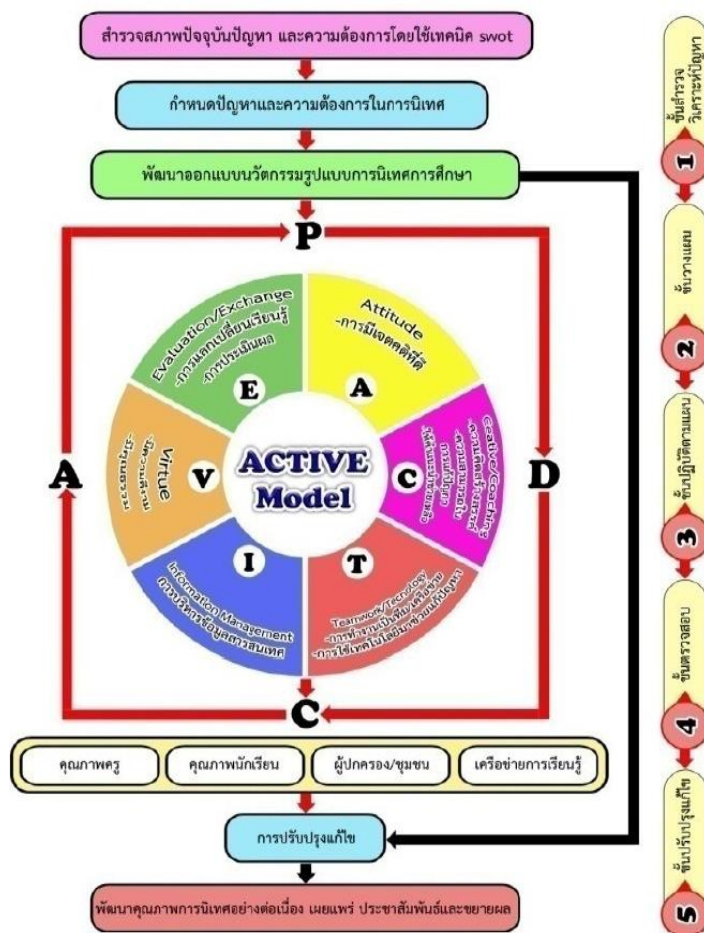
สำรวจสภาพปัจจุบันปัญหา และความต้องการโดยใช้เทคนิค swot

กำหนดปัญหาและความต้องการในการนิเทศ

พัฒนาออกแบบนวัตกรรมรูปแบบการนิเทศการศึกษา

P

Attitude
-การมีเจตคติที่ดี

A

Creative/Coaching
-ความคิดสร้างสรรค์
-การพัฒนาบุคคล
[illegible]

C

Teamwork/Tecnology
-การทำงานเป็นทีมเครือข่าย
-การใช้เทคโนโลยีแก้ปัญหา

T

Information Management
การบริหารข้อมูลสารสนเทศ

I

Virtue
-คุณธรรม
-จริยธรรม

V

Evaluation/Exchange
-การแลกเปลี่ยนเรียนรู้
-การประเมินผล

E

ACTIVE Model

A

D

C

คุณภาพครู

คุณภาพนักเรียน

ผู้ปกครอง/ชุมชน

เครือข่ายการเรียนรู้

การปรับปรุงแก้ไข

พัฒนาคุณภาพการนิเทศอย่างต่อเนื่อง เผยแพร่ ประชาสัมพันธ์และขยายผล

1 ขั้นสำรวจ วิเคราะห์ปัญหา

2 ขั้นวางแผน

3 ขั้นปฏิบัติตามแผน

4 ขั้นตรวจสอบ

5 ขั้นปรับปรุงแก้ไข